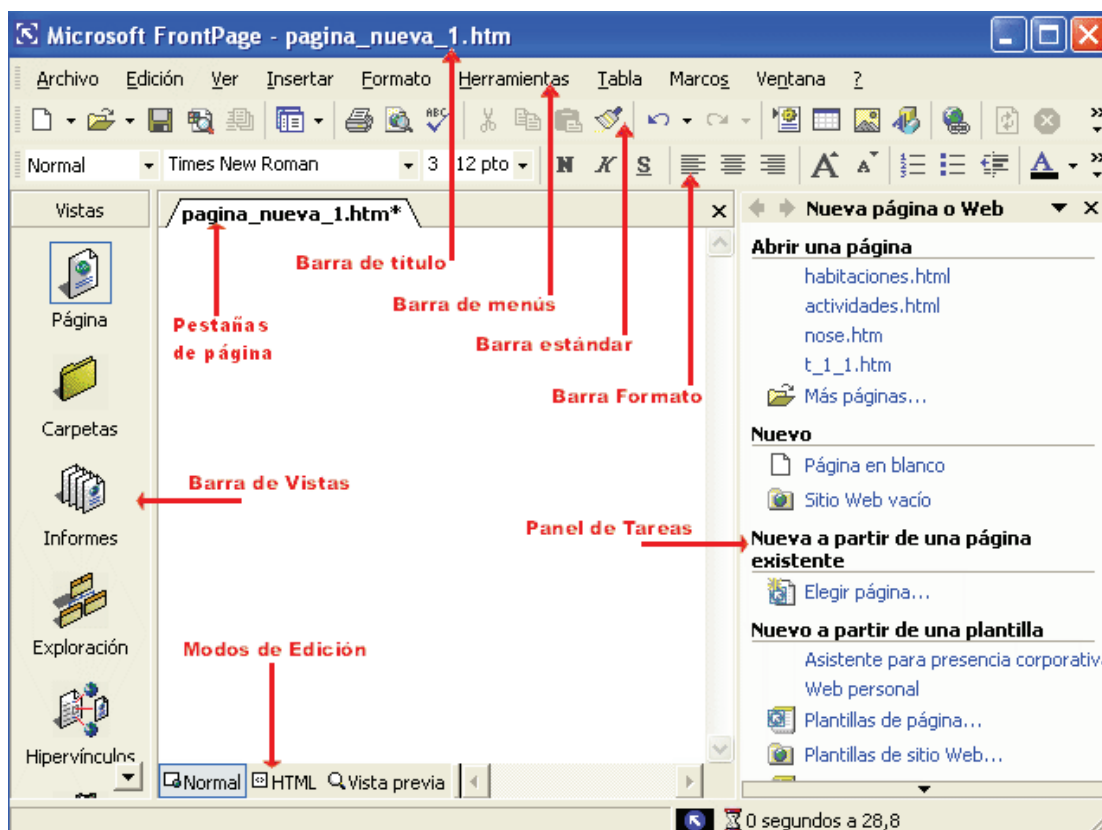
Microsoft FrontPage - pagina_nueva_1.htm

Archivo Edición Ver Insertar Formato Herramientas Tabla Marcos Ventana ?

Normal Times New Roman 3 12 pto N K S A

Vistas

pagina_nueva_1.htm*

Nueva página o Web

Abrir una página
habitaciones.html
actividades.html
nose.htm
t_1_1.htm
Más páginas...

Nuevo
Página en blanco
Sitio Web vacío

Nueva a partir de una página existente
Elegir página...

Nuevo a partir de una plantilla
Asistente para presencia corporativa
Web personal
Plantillas de página...
Plantillas de sitio Web...

Página
Carpetas
Informes
Exploración
Hipervínculos

Barra de título
Barra de menús
Barra estándar
Barra Formato
Pestañas de página
Barra de Vistas
Panel de Tareas
Modos de Edición

Normal HTML Vista previa

0 segundos a 28,8